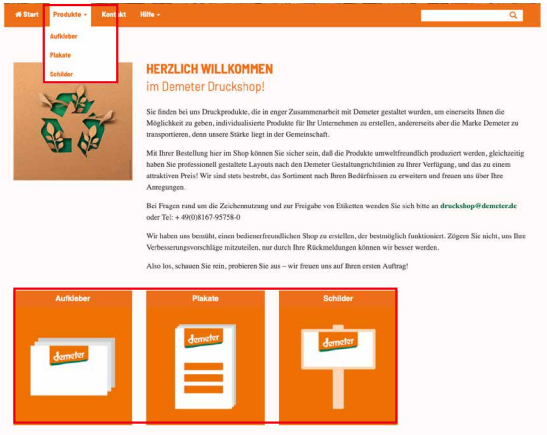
Start Produkte Kontakt Hilfe

Aufkleber
Plakate
Schilder

HERZLICH WILLKOMMEN
im Demeter Druckshop!

Sie finden bei uns Druckprodukte, die in enger Zusammenarbeit mit Demeter gestaltet wurden, um einerseits Ihnen die Möglichkeit zu geben, individualisierte Produkte für Ihr Unternehmen zu erstellen, andererseits aber die Marke Demeter zu transportieren, denn unsere Stärke liegt in der Gemeinschaft.

Mit Ihrer Bestellung hier im Shop können Sie sicher sein, daß die Produkte umweltfreundlich produziert werden, gleichzeitig haben Sie professionell gestaltete Layouts nach den Demeter Gestaltungrichtlinien zu Ihrer Verfügung, und das zu einem attraktiven Preis! Wir sind stets bestrebt, das Sortiment nach Ihren Bedürfnissen zu erweitern und freuen uns über Ihre Anregungen.

Bei Fragen rund um die Zeichennutzung und zur Freigabe von Etiketten wenden Sie sich bitte an druckshop@demeter.de oder Tel: + 49(0)8167-95758-0

Wir haben uns bemüht, einen bedienerfreundlichen Shop zu erstellen, der bestmöglich funktioniert. Zögern Sie nicht, uns Ihre Verbesserungsvorschläge mitzuteilen, nur durch Ihre Rückmeldungen können wir besser werden.

Also los, schauen Sie rein, probieren Sie aus – wir freuen uns auf Ihren ersten Auftrag!

Aufkleber
demeter

Plakate
demeter

Schilder
demeter